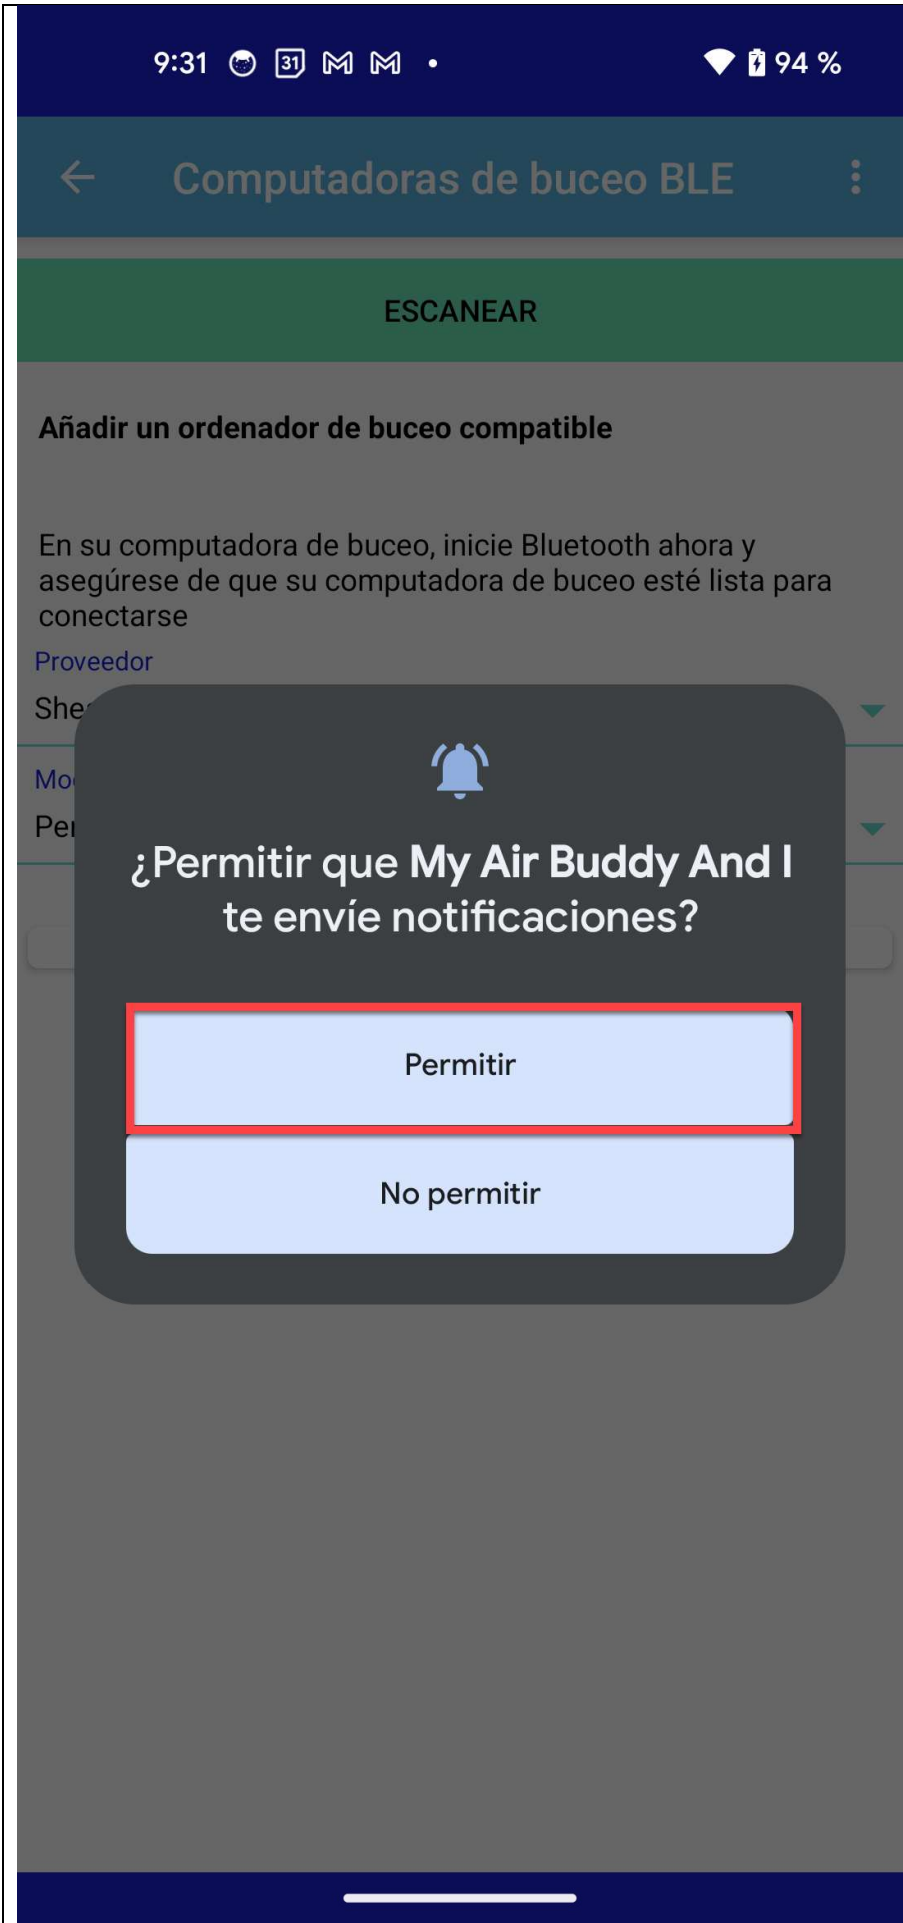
9:31 31 94 %

Computadoras de buceo BLE

ESCANEAR

Añadir un ordenador de buceo compatible

En su computadora de buceo, inicie Bluetooth ahora y asegúrese de que su computadora de buceo esté lista para conectarse

Proveedor

She

Mo

Per

¿Permitir que My Air Buddy And I te envíe notificaciones?

Permitir

No permitir